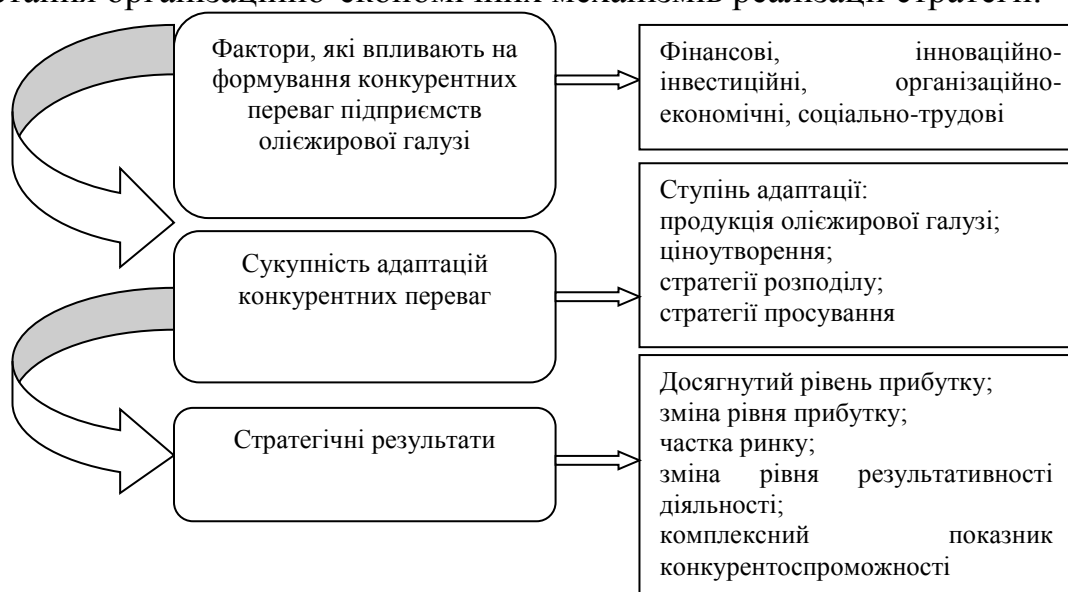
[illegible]

Фактори, які впливають на формування конкурентних переваг підприємств оліє­жирової галузі

Фінансові, інноваційно-інвестиційні, організаційно-економічні, соціально-трудові

Ступінь адаптації:
продукція оліє­жирової галузі;
ціноутворення;
стратегії розподілу;
стратегії просування

Сукупність адаптацій конкурентних переваг

Досягнутий рівень прибутку;
зміна рівня прибутку;
частка ринку;
зміна рівня результативності діяльності;
комплексний показник конкурентоспроможності

Стратегічні результати